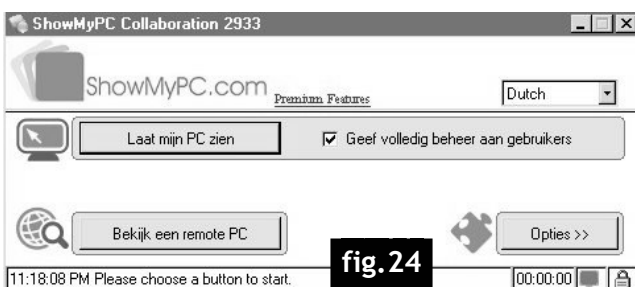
ShowMyPC Collaboration 2933

ShowMyPC.com Premium Features

Dutch

Laat mijn PC zien

Geef volledig beheer aan gebruikers

Bekijk een remote PC

Opties >>

fig.24

11:18:08 PM Please choose a button to start.

00:00:00